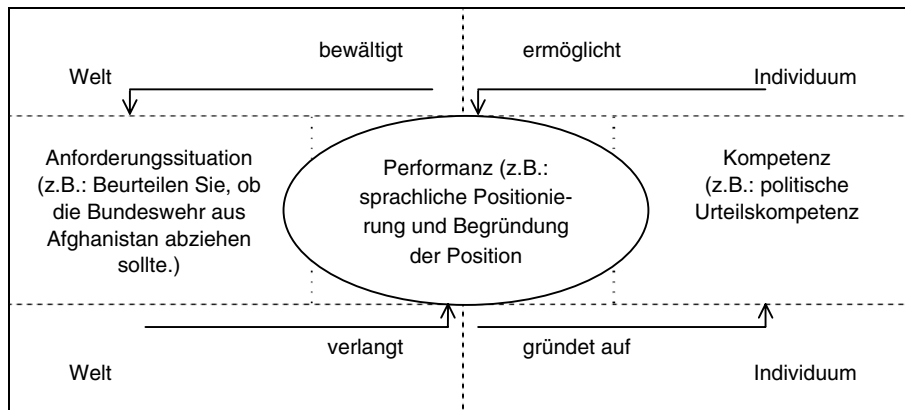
Welt

bewältigt

ermöglicht

Individuum

Anforderungssituation (z.B.: Beurteilen Sie, ob die Bundeswehr aus Afghanistan abziehen sollte.)

Performanz (z.B.: sprachliche Positionierung und Begründung der Position

Kompetenz (z.B.: politische Urteilskompetenz

verlangt

gründet auf

Welt

Individuum